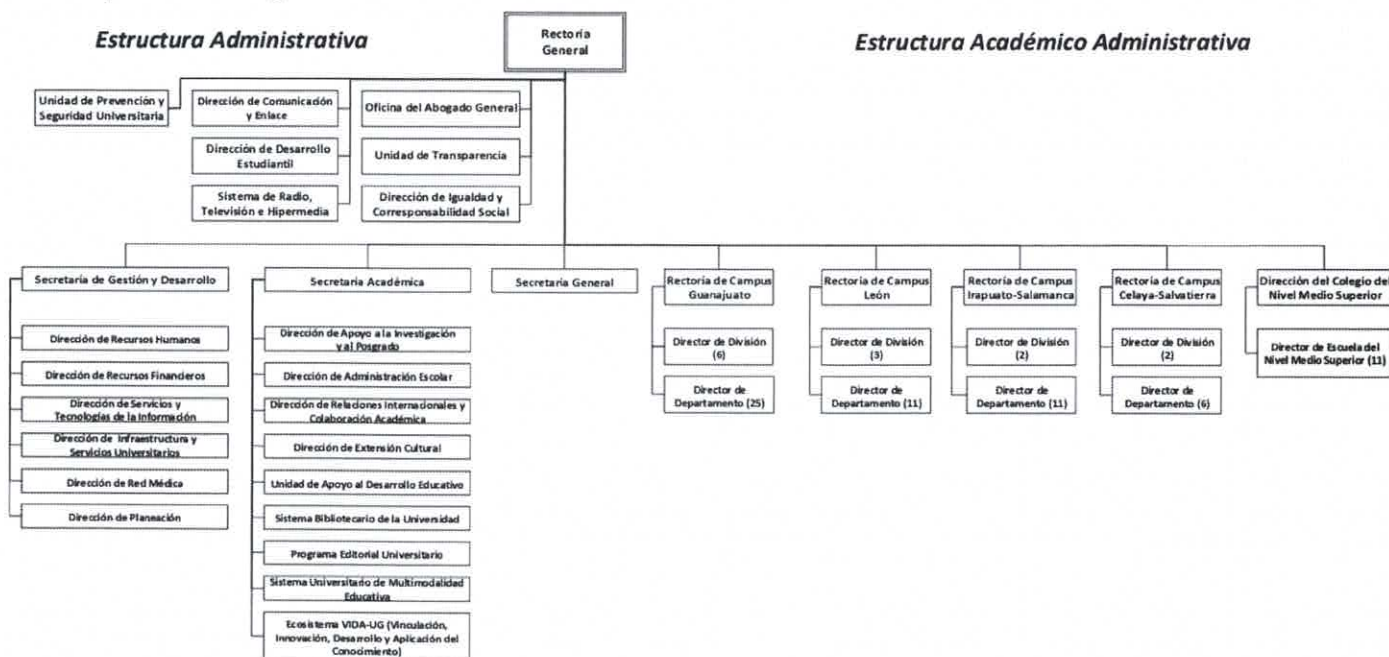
Estructura Administrativa

Rectoría General

Estructura Académico Administrativa

Unidad de Prevención y Seguridad Universitaria

Dirección de Comunicación y Enlace

Dirección de Desarrollo Estudiantil

Sistema de Radio, Televisión e Hipermedia

Oficina del Abogado General

Unidad de Transparencia

Dirección de Igualdad y Corresponsabilidad Social

Secretaría de Gestión y Desarrollo

Dirección de Recursos Humanos

Dirección de Recursos Financieros

Dirección de Servicios y Tecnologías de la Información

Dirección de Infraestructura y Servicios Universitarios

Dirección de Red Médica

Dirección de Planeación

Secretaría Académica

Dirección de Apoyo a la Investigación y al Posgrado

Dirección de Administración Escolar

Dirección de Relaciones Internacionales y Colaboración Académica

Dirección de Extensión Cultural

Unidad de Apoyo al Desarrollo Educativo

Sistema Bibliotecario de la Universidad

Programa Editorial Universitario

Sistema Universitario de Multimodalidad Educativa

Ecosistema VIDA-UG (Vinculación, Innovación, Desarrollo y Aplicación del Conocimiento)

Secretaría General

Rectoría de Campus Guanajuato

Director de División (6)

Director de Departamento (25)

Rectoría de Campus León

Director de División (3)

Director de Departamento (11)

Rectoría de Campus Irapuato-Salamanca

Director de División (2)

Director de Departamento (11)

Rectoría de Campus Celaya-Salvatierra

Director de División (2)

Director de Departamento (6)

Dirección del Colegio del Nivel Medio Superior

Director de Escuela del Nivel Medio Superior (11)